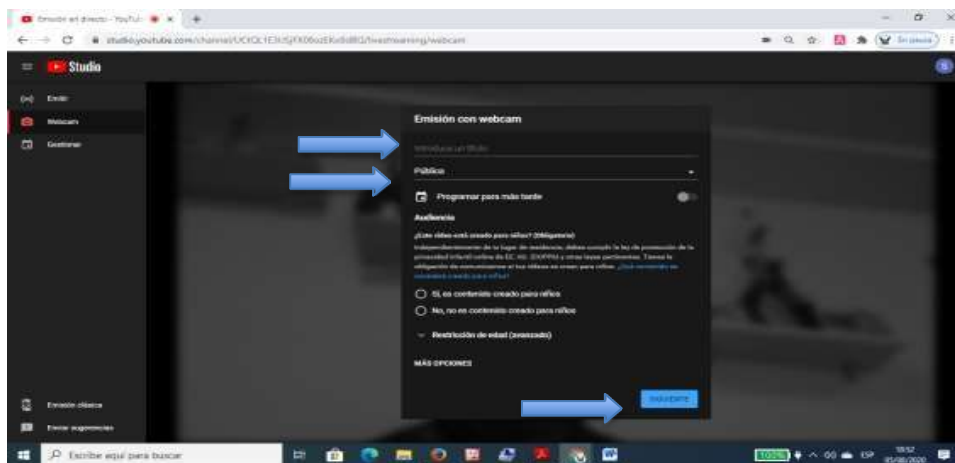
Emisión en directo - YouTub ×
studio.youtube.com/channel/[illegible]/livestreaming/webcam

Studio

Emitir
Webcam
Gestionar

Emisión con webcam

Introduce un título

Público

Programar para más tarde

Audiencia

¿Este vídeo está creado para niños? (Obligatorio)

Independientemente de tu lugar de residencia, debes cumplir la ley de protección de la privacidad infantil online de EE. UU. (COPPA) y otras leyes pertinentes. Tienes la obligación de comunicarnos si tus vídeos se crean para niños. ¿Qué contenido se considera creado para niños?

Sí, es contenido creado para niños

No, no es contenido creado para niños

Restricción de edad (avanzado)

MÁS OPCIONES

SIGUIENTE

Emisión clásica
Enviar sugerencias

Escribe aquí para buscar

ESP
18:52
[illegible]/2020